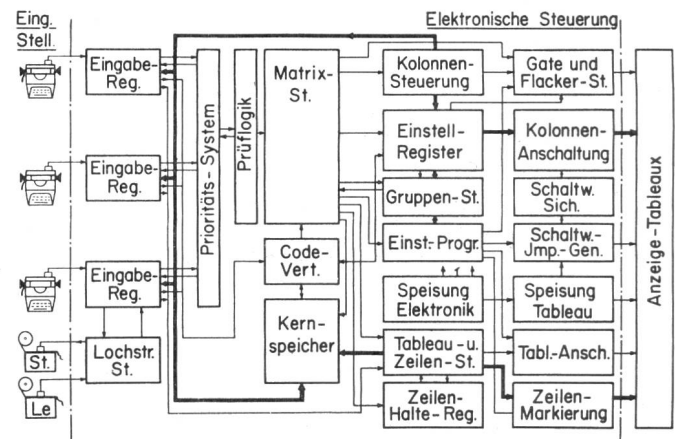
Eing. Stell.

Elektronische Steuerung

Eingabe-Reg.

Eingabe-Reg.

Eingabe-Reg.

St.

Le

Lochstr. St.

Prioritäts-System

Prüflogik

Matrix-St.

Code-Vert.

Kernspeicher

Kolonnen-Steuerung

Einstell-Register

Gruppen-St.

Einst.-Progr.

Speisung Elektronik

Tableau-u. Zeilen-St.

Zeilen-Halte-Reg.

Gate und Flacker-St.

Kolonnen-Anschaltung

Schaltw. Sich.

Schaltw.-Jmp.-Gen.

Speisung Tableau

Tabl.-Ansch.

Zeilen-Markierung

Anzeige-Tableaux